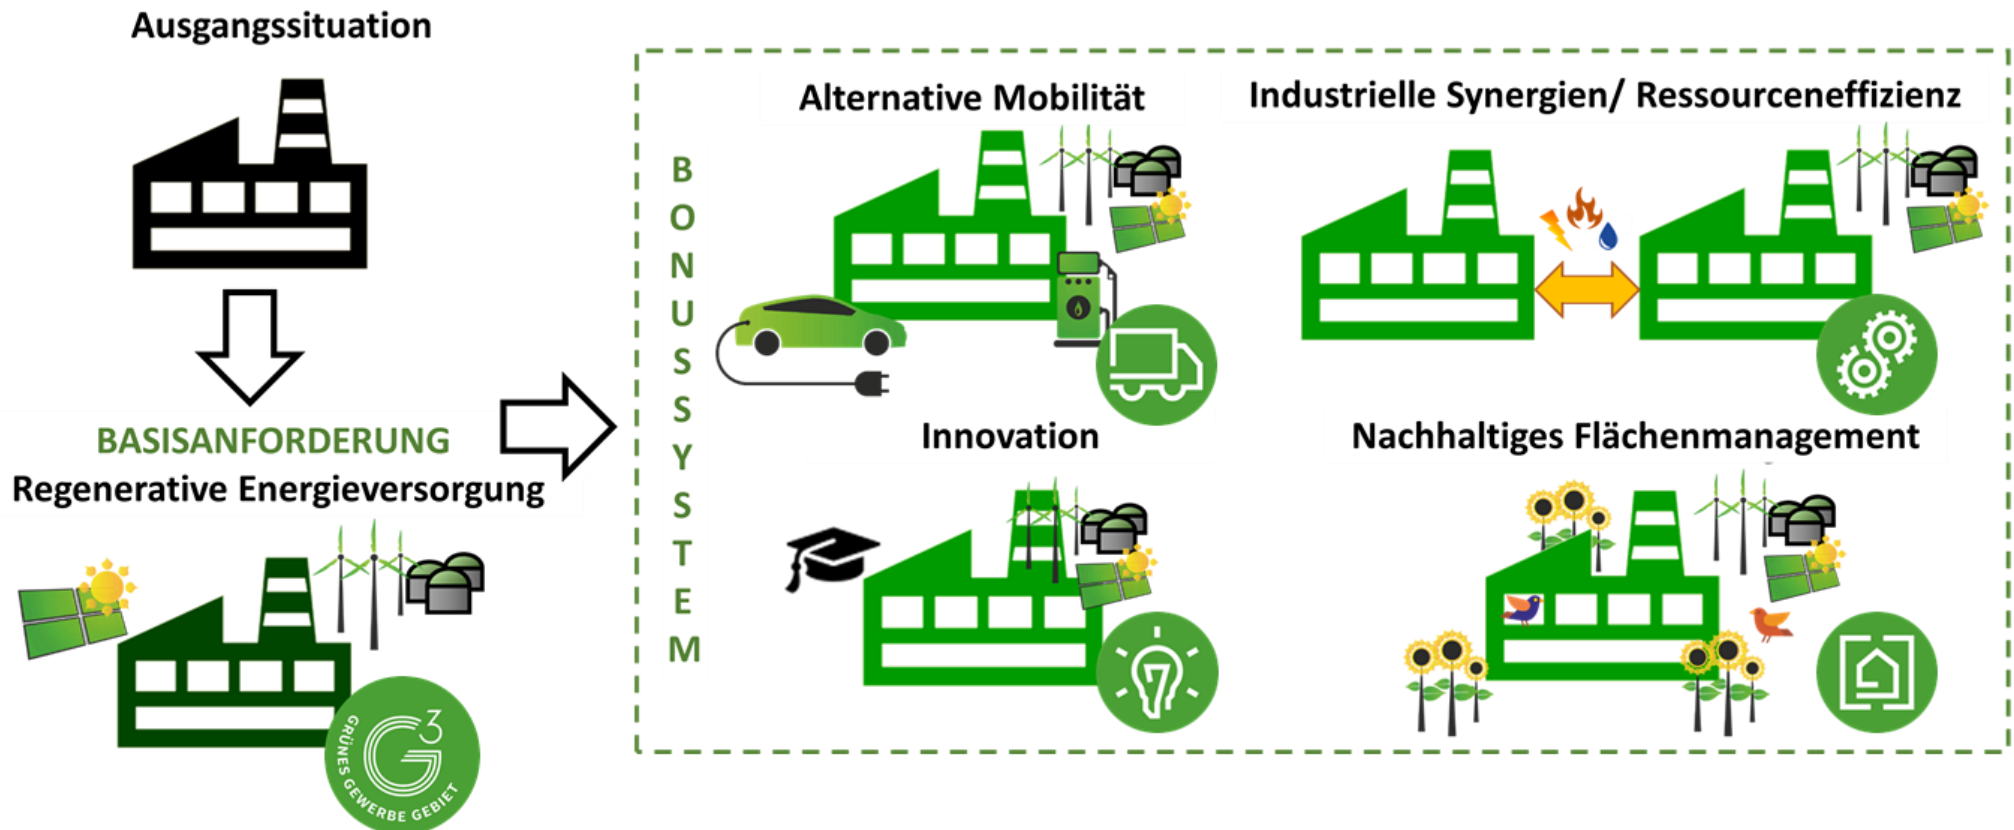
Ausgangssituation

BASISANFORDERUNG
Regenerative Energieversorgung

GRÜNES GEWERBE GEBIET
$G^3$

BONUSSYSTEM

Alternative Mobilität

Industrielle Synergien/ Ressourceneffizienz

Innovation

Nachhaltiges Flächenmanagement